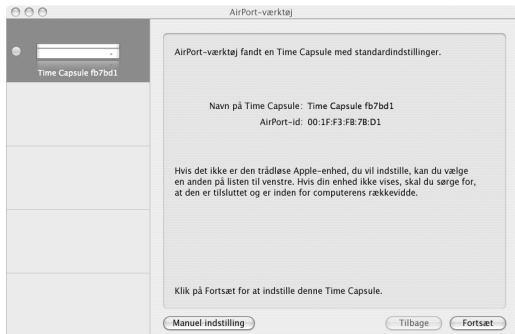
AirPort-værktøj

Time Capsule fb7bd1

AirPort-værktøj fandt en Time Capsule med standardindstillinger.

Navn på Time Capsule: Time Capsule fb7bd1
AirPort-id: 00:1F:F3:FB:7B:D1

Hvis det ikke er den trådløse Apple-enhed, du vil indstille, kan du vælge en anden på listen til venstre. Hvis din enhed ikke vises, skal du sørge for, at den er tilsluttet og er inden for computerens rækkevidde.

Klik på Fortsæt for at indstille denne Time Capsule.

Manuel indstilling

Tilbage

Fortsæt